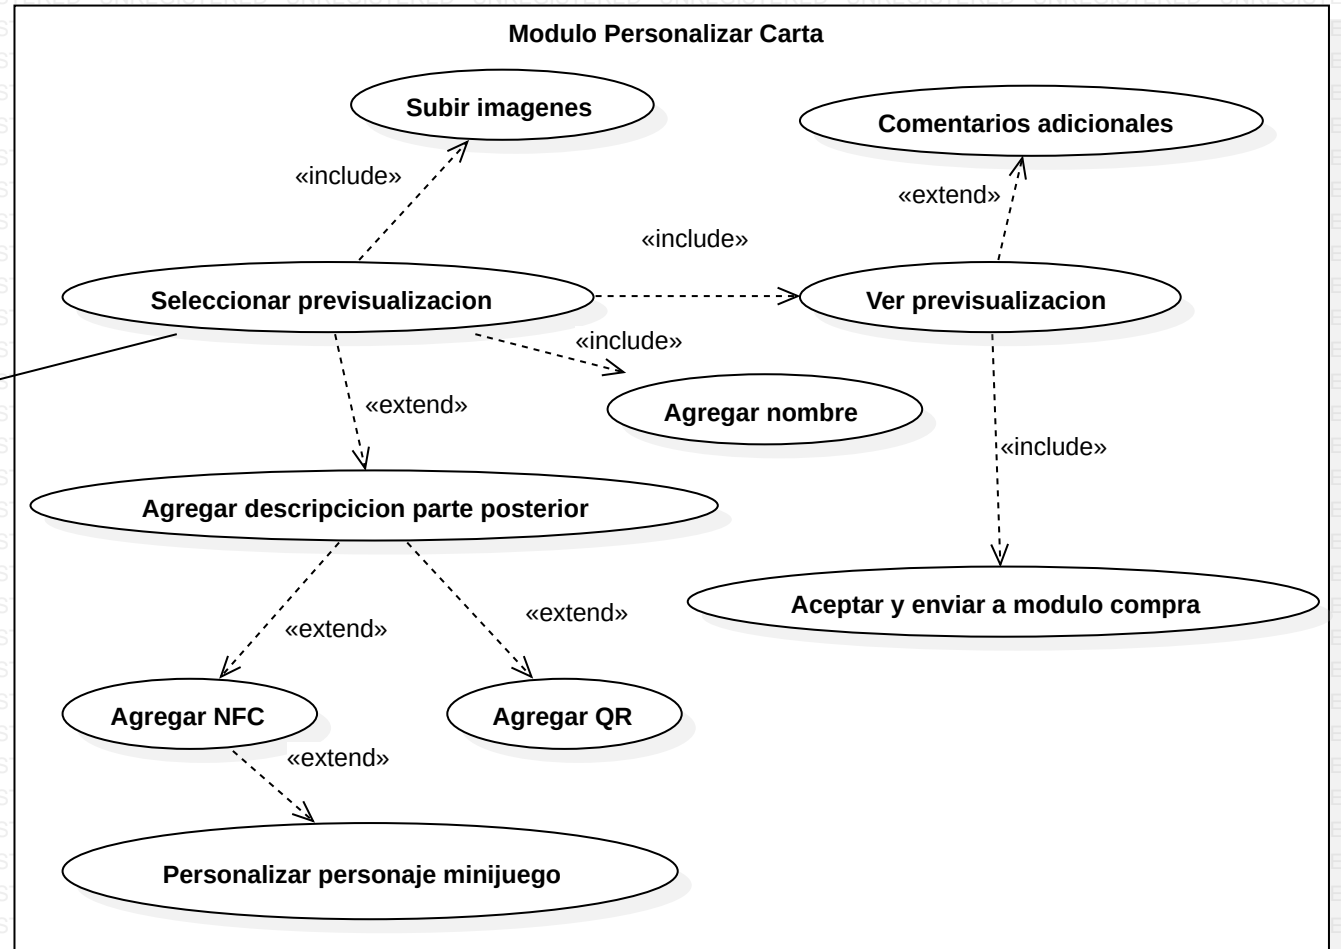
Modulo Personalizar Carta

Subir imagenes

Comentarios adicionales

«include»

«extend»

«include»

Seleccionar previsualizacion

Ver previsualizacion

«include»

«extend»

Agregar nombre

«include»

Agregar descripcicion parte posterior

Aceptar y enviar a modulo compra

«extend»

«extend»

Agregar NFC

Agregar QR

«extend»

Personalizar personaje minijuego